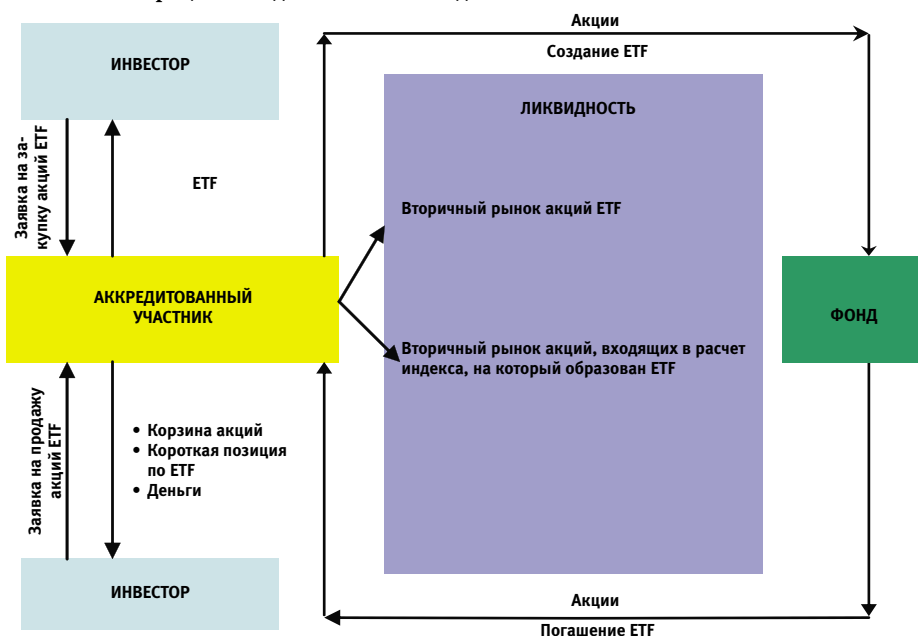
ИНВЕСТОР

Акции

Создание ETF

ЛИКВИДНОСТЬ

Заявка на закупку акций ETF

ETF

Вторичный рынок акций ETF

АККРЕДИТОВАННЫЙ УЧАСТНИК

Вторичный рынок акций, входящих в расчет индекса, на который образован ETF

ФОНД

Заявка на продажу акций ETF

• Корзина акций
• Короткая позиция по ETF
• Деньги

ИНВЕСТОР

Акции

Погашение ETF